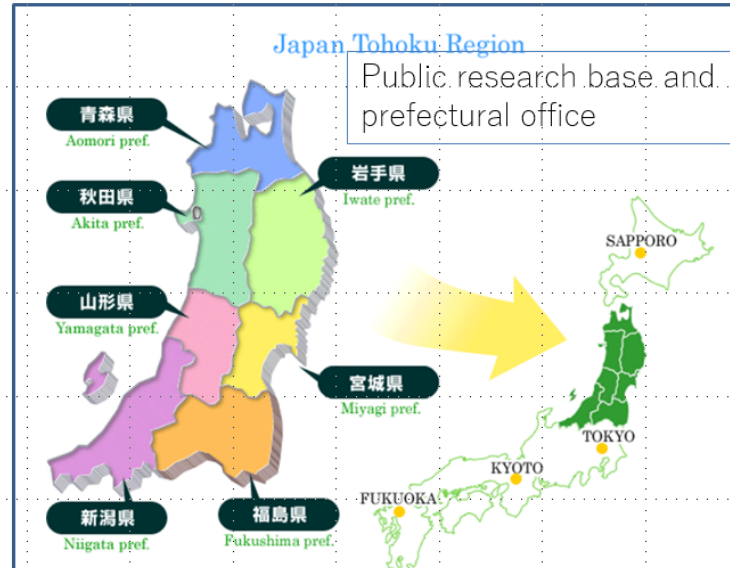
Japan Tohoku Region

Public research base and prefectural office

青森県
Aomori pref.

秋田県
Akita pref.

岩手県
Iwate pref.

山形県
Yamagata pref.

宮城県
Miyagi pref.

新潟県
Niigata pref.

福島県
Fukushima pref.

SAPPORO

TOKYO

KYOTO

FUKUOKA